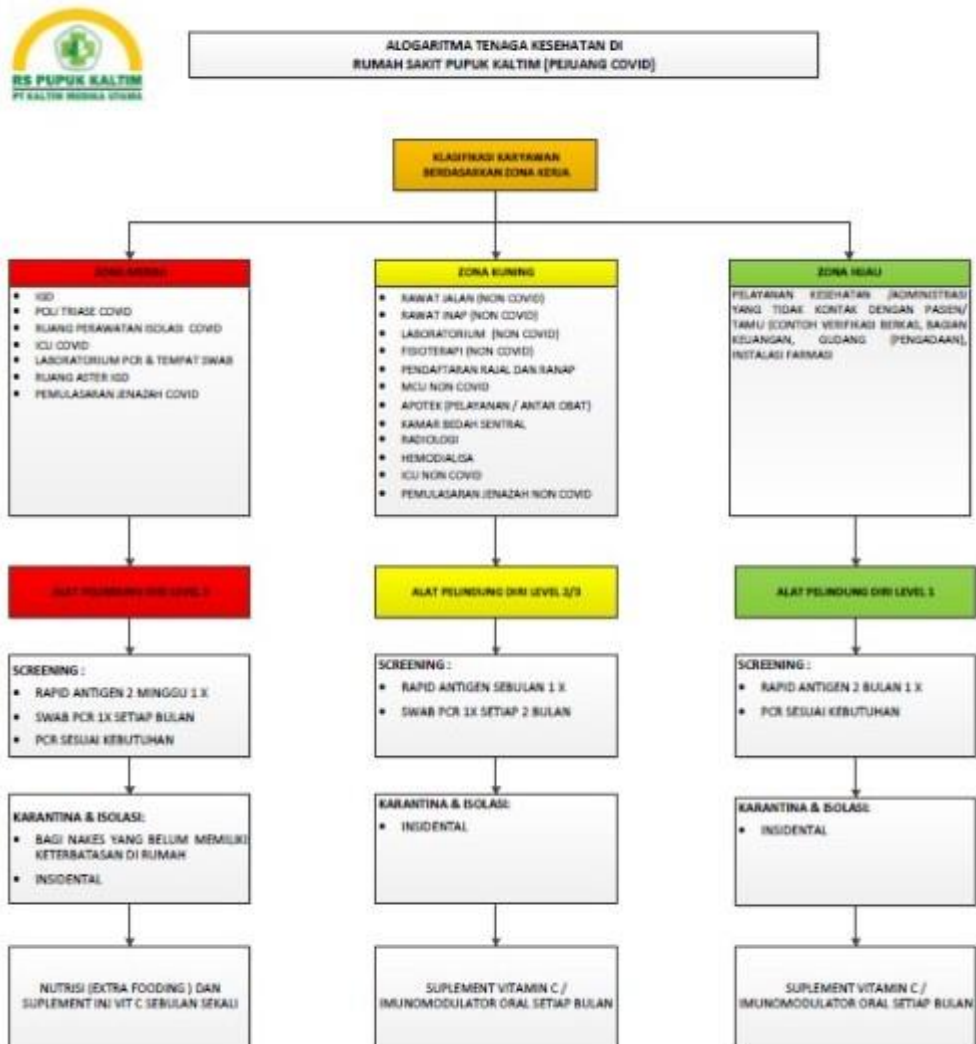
RS PUPUK KALTIM
PT KALTIM MEDIKA UTAMA

ALOGARITMA TENAGA KESEHATAN DI
RUMAH SAKIT PUPUK KALTIM [PEJUANG COVID]

KLASIFIKASI KARYAWAN BERDASARKAN ZONA KERJA

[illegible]

- IGD
- POLI TRIASE COVID
- RUANG PERAWATAN ISOLASI COVID
- ICU COVID
- LABORATORIUM PCR & TEMPAT SWAB
- RUANG ASTER IGD
- PEMULASARAN JENAZAH COVID

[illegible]

SCREENING :
- RAPID ANTIGEN 2 MINGGU 1 X
- SWAB PCR 1X SETIAP BULAN
- PCR SESUAI KEBUTUHAN

KARANTINA & ISOLASI:
- BAGI NAKES YANG BELUM MEMILIKI KETERBATASAN DI RUMAH
- INSIDENTAL

NUTRISI (EXTRA FOODING ) DAN SUPLEMENT INJ VIT C SEBULAN SEKALI

ZONA KUNING

- RAWAT JALAN (NON COVID)
- RAWAT INAP (NON COVID)
- LABORATORIUM (NON COVID)
- FISIOTERAPI (NON COVID)
- PENDAFTARAN RAJAL DAN RANAP
- MCU NON COVID
- APOTEK (PELAYANAN / ANTAR OBAT)
- KAMAR BEDAH SENTRAL
- RADIOLOGI
- HEMODIALISA
- ICU NON COVID
- PEMULASARAN JENAZAH NON COVID

ALAT PELINDUNG DIRI LEVEL 2/3

SCREENING :
- RAPID ANTIGEN SEBULAN 1 X
- SWAB PCR 1X SETIAP 2 BULAN

KARANTINA & ISOLASI:
- INSIDENTAL

SUPLEMENT VITAMIN C / IMUNOMODULATOR ORAL SETIAP BULAN

ZONA HIJAU

PELAYANAN KESEHATAN /ADMINISTRASI YANG TIDAK KONTAK DENGAN PASIEN/ TAMU (CONTOH VERIFIKASI BERKAS, BAGIAN KEUANGAN, GUDANG (PENGADAAN), INSTALASI FARMASI

ALAT PELINDUNG DIRI LEVEL 1

SCREENING :
- RAPID ANTIGEN 2 BULAN 1 X
- PCR SESUAI KEBUTUHAN

KARANTINA & ISOLASI:
- INSIDENTAL

SUPLEMENT VITAMIN C / IMUNOMODULATOR ORAL SETIAP BULAN